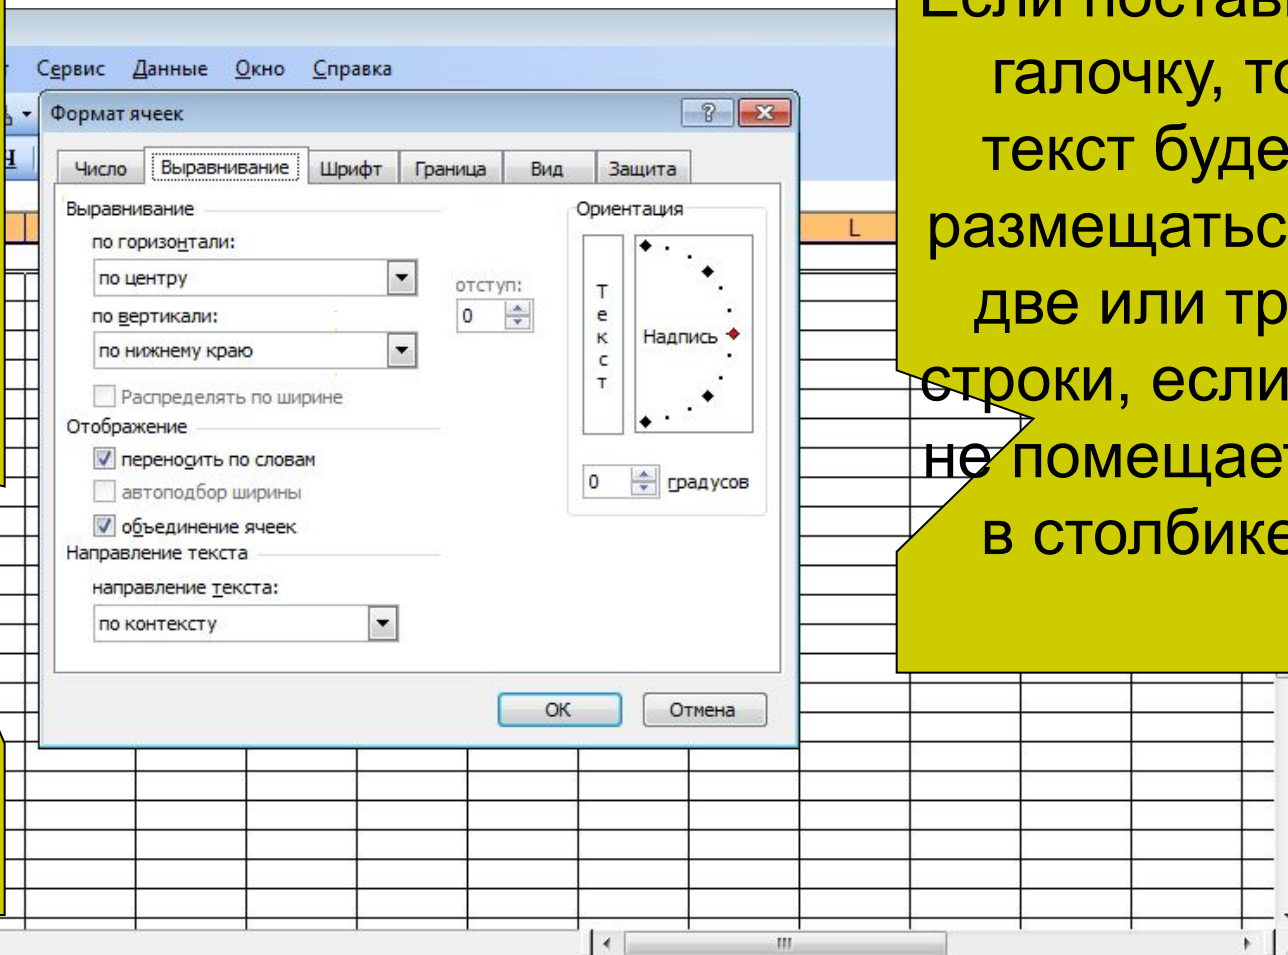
Сервис Данные Окно Справка

Формат ячеек

Число | Выравнивание | Шрифт | Граница | Вид | Защита

Выравнивание

по горизонтали:

по центру

отступ:

0

по вертикали:

по нижнему краю

Распределять по ширине

Отображение

переносить по словам

автоподбор ширины

объединение ячеек

Направление текста

направление текста:

по контексту

Ориентация

Текст

Надпись

0 градусов

ОК

Отмена

L

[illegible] галочку, т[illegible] текст буде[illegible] размещатьс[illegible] две или тр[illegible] строки, если не помещает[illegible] в столбике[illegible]